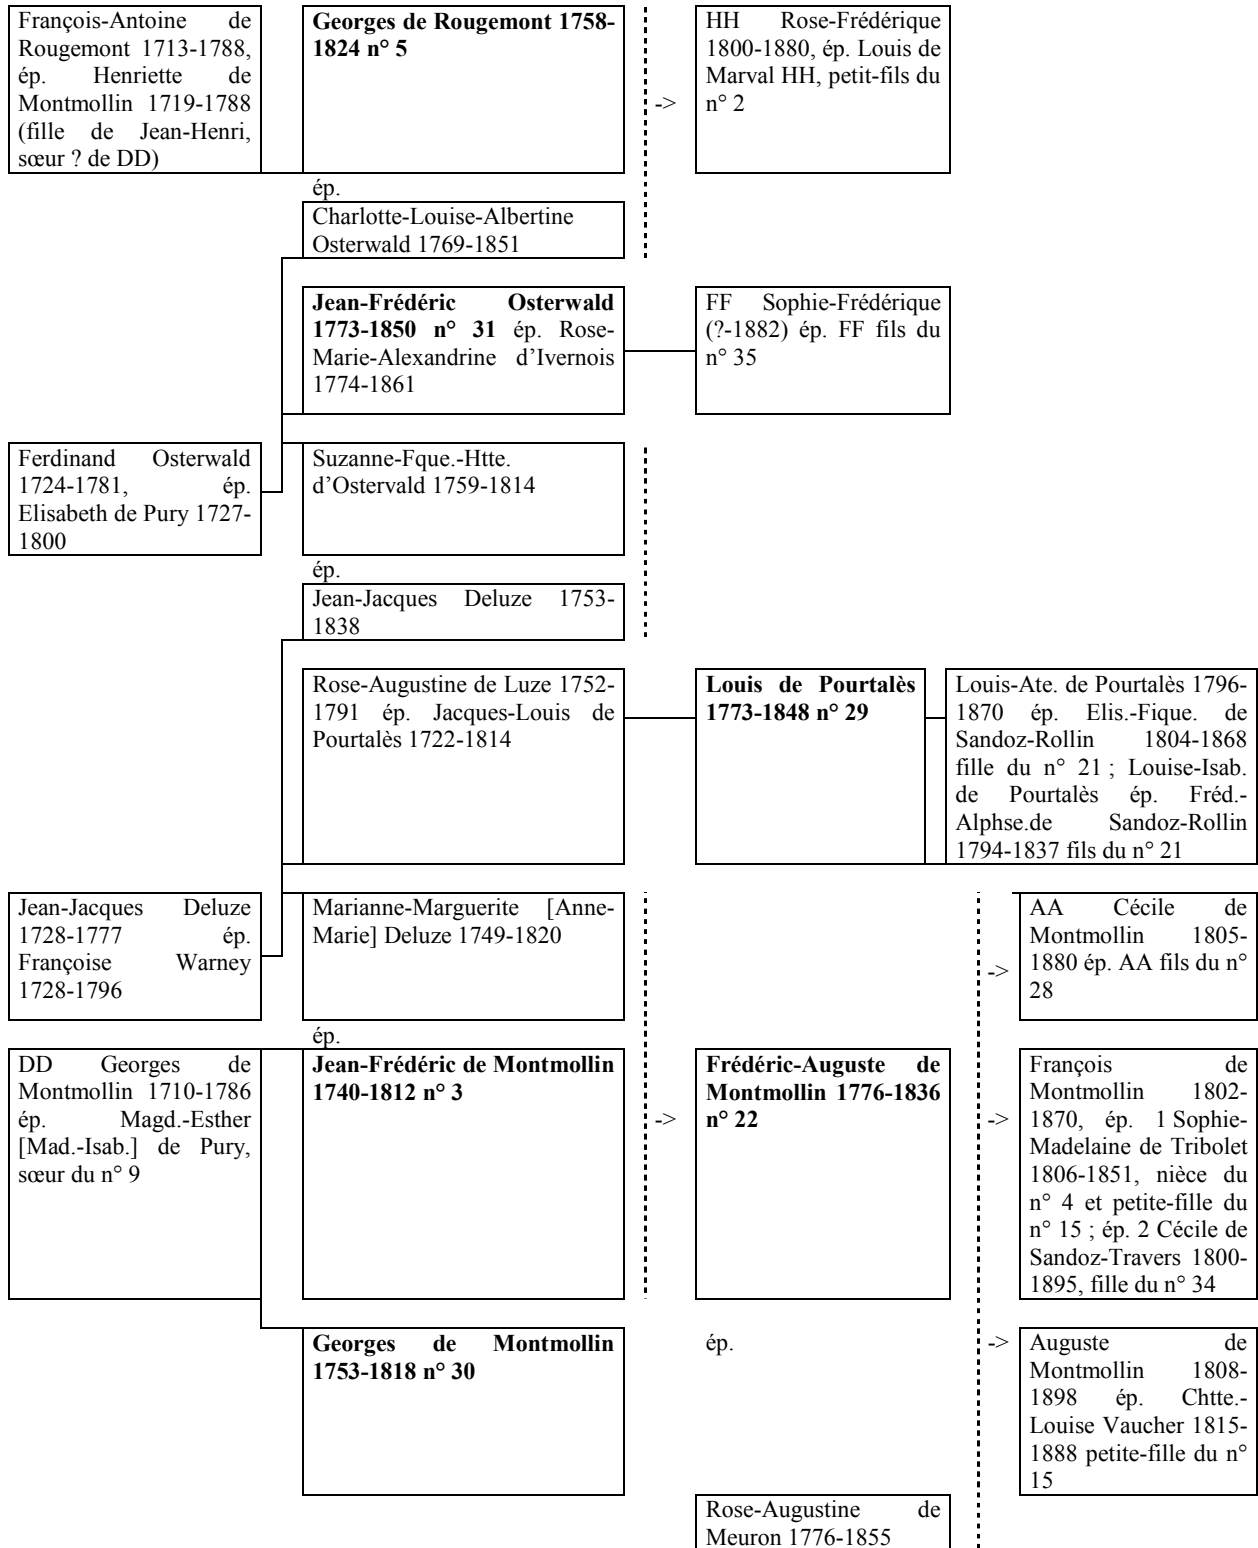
François-Antoine de Rougemont 1713-1788, ép. Henriette de Montmollin 1719-1788 (fille de Jean-Henri, sœur ? de DD)

**Georges de Rougemont 1758-1824 n° 5**

->

HH Rose-Frédérique 1800-1880, ép. Louis de Marval HH, petit-fils du n° 2

ép.

Charlotte-Louise-Albertine Osterwald 1769-1851

**Jean-Frédéric Osterwald 1773-1850 n° 31** ép. Rose-Marie-Alexandrine d'Ivernois 1774-1861

FF Sophie-Frédérique (?-1882) ép. FF fils du n° 35

Ferdinand Osterwald 1724-1781, ép. Elisabeth de Pury 1727-1800

Suzanne-Fque.-Htte. d'Ostervald 1759-1814

ép.

Jean-Jacques Deluze 1753-1838

Rose-Augustine de Luze 1752-1791 ép. Jacques-Louis de Pourtalès 1722-1814

**Louis de Pourtalès 1773-1848 n° 29**

Louis-Ate. de Pourtalès 1796-1870 ép. Elis.-Fique. de Sandoz-Rollin 1804-1868 fille du n° 21 ; Louise-Isab. de Pourtalès ép. Fréd.-Alphse.de Sandoz-Rollin 1794-1837 fils du n° 21

Jean-Jacques Deluze 1728-1777 ép. Françoise Warney 1728-1796

Marianne-Marguerite [Anne-Marie] Deluze 1749-1820

->

AA Cécile de Montmollin 1805-1880 ép. AA fils du n° 28

ép.

DD Georges de Montmollin 1710-1786 ép. Magd.-Esther [Mad.-Isab.] de Pury, sœur du n° 9

**Jean-Frédéric de Montmollin 1740-1812 n° 3**

->

**Frédéric-Auguste de Montmollin 1776-1836 n° 22**

->

François de Montmollin 1802-1870, ép. 1 Sophie-Madelaine de Tribolet 1806-1851, nièce du n° 4 et petite-fille du n° 15 ; ép. 2 Cécile de Sandoz-Travers 1800-1895, fille du n° 34

**Georges de Montmollin 1753-1818 n° 30**

ép.

->

Auguste de Montmollin 1808-1898 ép. Chtte.-Louise Vaucher 1815-1888 petite-fille du n° 15

Rose-Augustine de Meuron 1776-1855